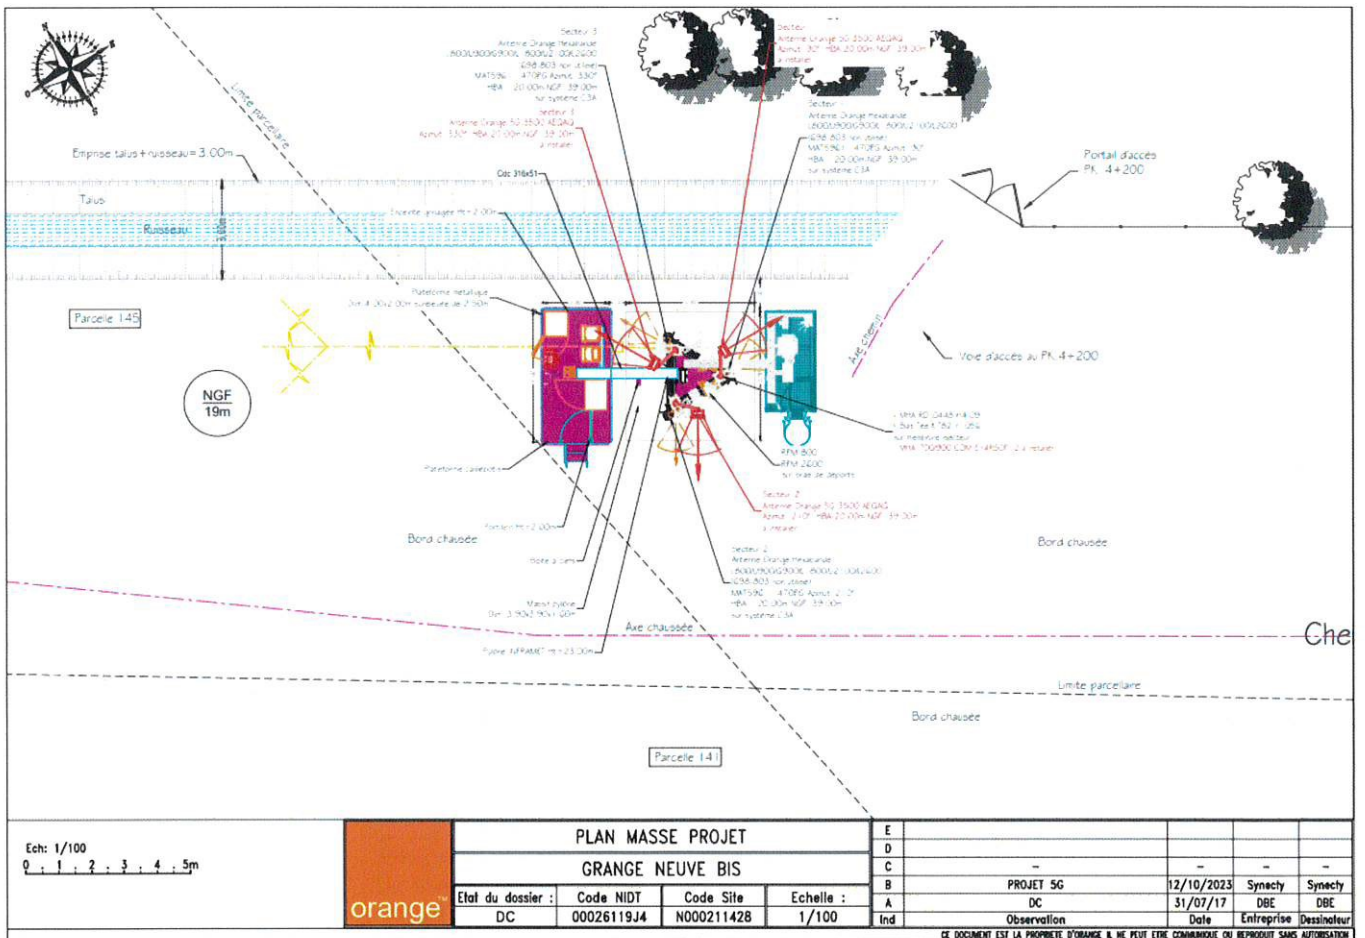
Secteur 3
Antenne Orange Hexabande
L800/L900/G900/L 1800/L2100/L2600
(D98.803 non utilisée)
MATS96 : 470FG Azimut : 330°
HBA : 20.00m NGF : 39.00m
sur système C3A

Secteur 3
Antenne Orange 5G 3500 AEQAG
Azimut : 330° HBA 20.00m NGF : 39.00m
à installer

Secteur 1
Antenne Orange 5G 3500 AEQAG
Azimut : 30° HBA 20.00m NGF : 39.00m
à installer

Secteur 1
Antenne Orange Hexabande
L800/L900/G900/L 1800/L2100/L2600
(D98.803 non utilisée)
MATS96 : 470FG Azimut : 30°
HBA : 20.00m NGF : 39.00m
sur système C3A

Limite parcellaire

Emprise talus + ruisseau = 3.00m

Portail d'accès
PK. 4+200

Talus

Ruisseau

Clôture grillagée Ht = 2.00m

Cdc 316x51

Parcelle 145

Plateforme métallique
Dim 4.00x2.00m surélevée de 2.50m

Voie d'accès au PK. 4+200

Axe chemin

NGF
19m

RRU
Bas
sur
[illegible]

RFM 800
RFM 2600
sur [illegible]

Plateforme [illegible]

Secteur 2
Antenne Orange 5G 3500 AEQAG
Azimut : 210° HBA 20.00m NGF : 39.00m
à installer

Bord chaussée

Bord chaussée

Portillon Ht = 2.00m

Borne à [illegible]

Secteur 2
Antenne Orange Hexabande
L800/L900/G900/L 1800/L2100/L2600
(D98.803 non utilisée)
MATS96 : 470FG Azimut : 210°
HBA : 20.00m NGF : 39.00m
sur système C3A

Massif pylône
Dim 3.90x3.90x1.00m

Axe chaussée

Pylône INFRAMET Ht = 23.00m

Che

Limite parcellaire

Bord chaussée

Parcelle 141

Ech: 1/100
0 1 2 3 4 5m

orange

PLAN MASSE PROJET
GRANGE NEUVE BIS

| Etat du dossier : | Code NIDT | Code Site | Echelle : |
|---|---|---|---|
| DC | 00026119J4 | N000211428 | 1/100 |

| Ind | Observation | Date | Entreprise | Dessinateur |
|---|---|---|---|---|
| E | | | | |
| D | | | | |
| C | – | – | – | – |
| B | PROJET 5G | 12/10/2023 | Synecty | Synecty |
| A | DC | 31/07/17 | DBE | DBE |

CE DOCUMENT EST LA PROPRIETE D'ORANGE & NE PEUT ETRE COMMUNIQUE OU REPRODUIT SANS AUTORISATION